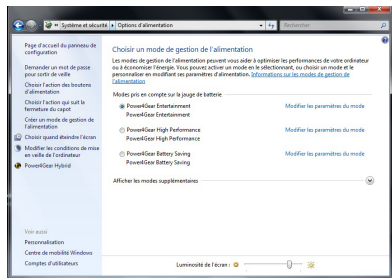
« Système et sécurité ▸ Options d'alimentation

Rechercher

Page d'accueil du panneau de configuration

Demander un mot de passe pour sortir de veille

Choisir l'action des boutons d'alimentation

Choisir l'action qui suit la fermeture du capot

Créer un mode de gestion de l'alimentation

Choisir quand éteindre l'écran

Modifier les conditions de mise en veille de l'ordinateur

Power4Gear Hybrid

Voir aussi

Personnalisation

Centre de mobilité Windows

Comptes d'utilisateurs

Choisir un mode de gestion de l'alimentation

Les modes de gestion de l'alimentation peuvent vous aider à optimiser les performances de votre ordinateur ou à économiser l'énergie. Vous pouvez activer un mode en le sélectionnant, ou choisir un mode et le personnaliser en modifiant ses paramètres d'alimentation. Informations sur les modes de gestion de l'alimentation

Modes pris en compte sur la jauge de batterie

Power4Gear Entertainment
Power4Gear Entertainment

Modifier les paramètres du mode

Power4Gear High Performance
Power4Gear High Performance

Modifier les paramètres du mode

Power4Gear Battery Saving
Power4Gear Battery Saving

Modifier les paramètres du mode

Afficher les modes supplémentaires

Luminosité de l'écran :